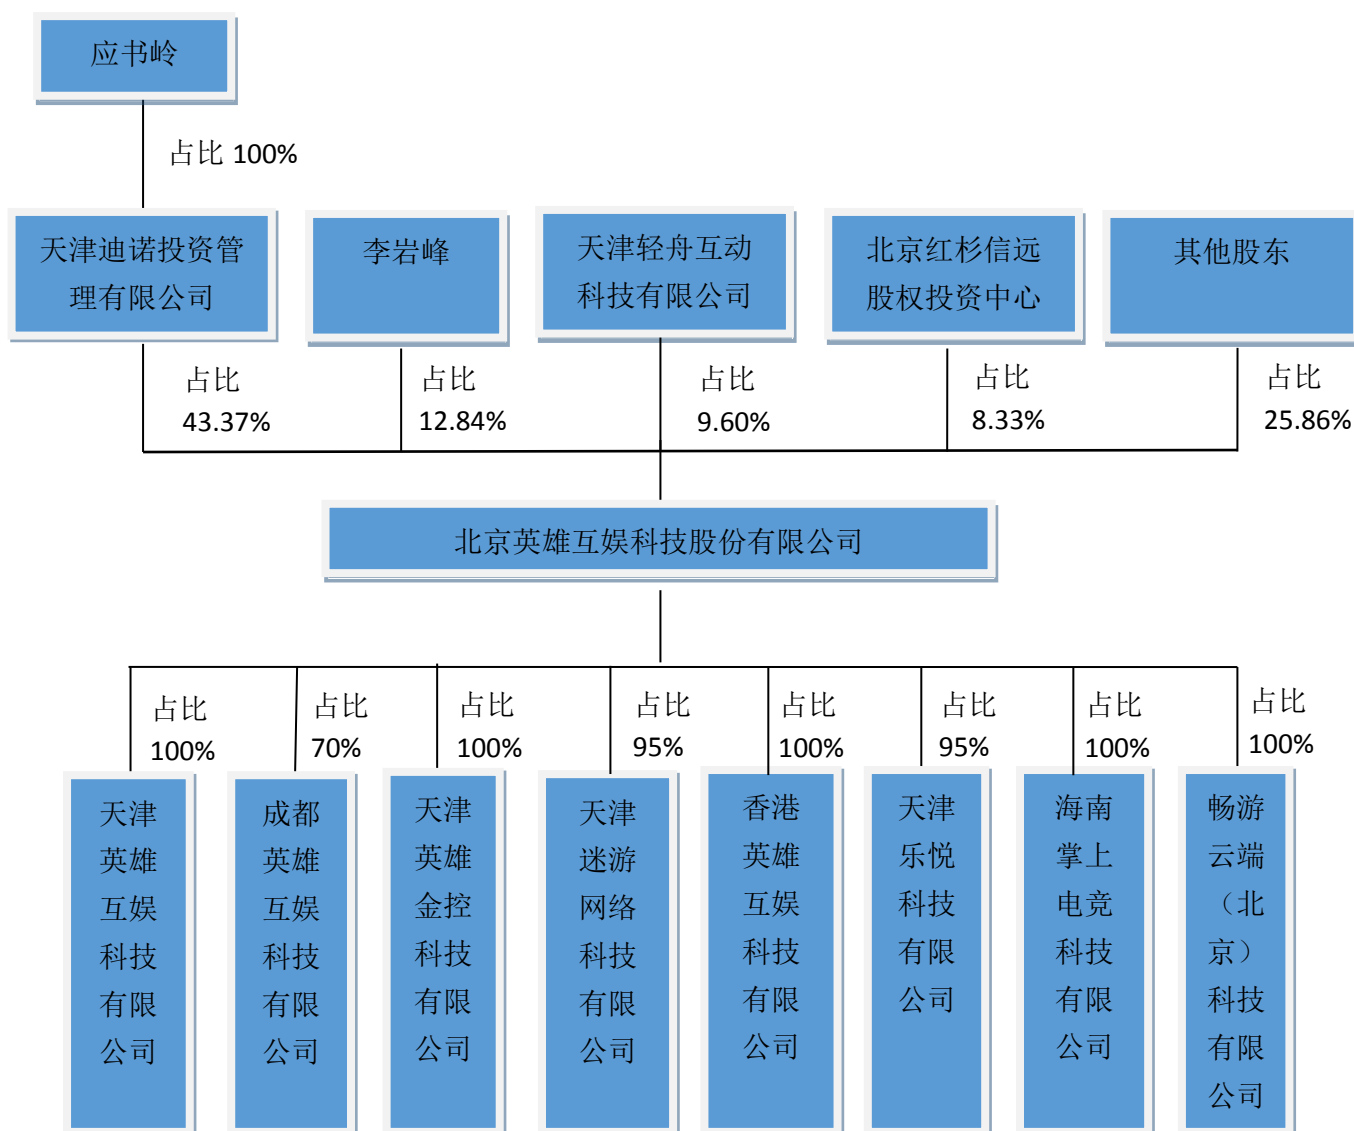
应书岭

占比 100%

天津迪诺投资管理有限公司

李岩峰

天津轻舟互动科技有限公司

北京红杉信远股权投资中心

其他股东

占比 43.37%

占比 12.84%

占比 9.60%

占比 8.33%

占比 25.86%

北京英雄互娱科技股份有限公司

占比 100%

占比 70%

占比 100%

占比 95%

占比 100%

占比 95%

占比 100%

占比 100%

天津英雄互娱科技有限公司

成都英雄互娱科技有限公司

天津英雄金控科技有限公司

天津迷游网络科技有限公司

香港英雄互娱科技有限公司

天津乐悦科技有限公司

海南掌上电竞科技有限公司

畅游云端（北京）科技有限公司